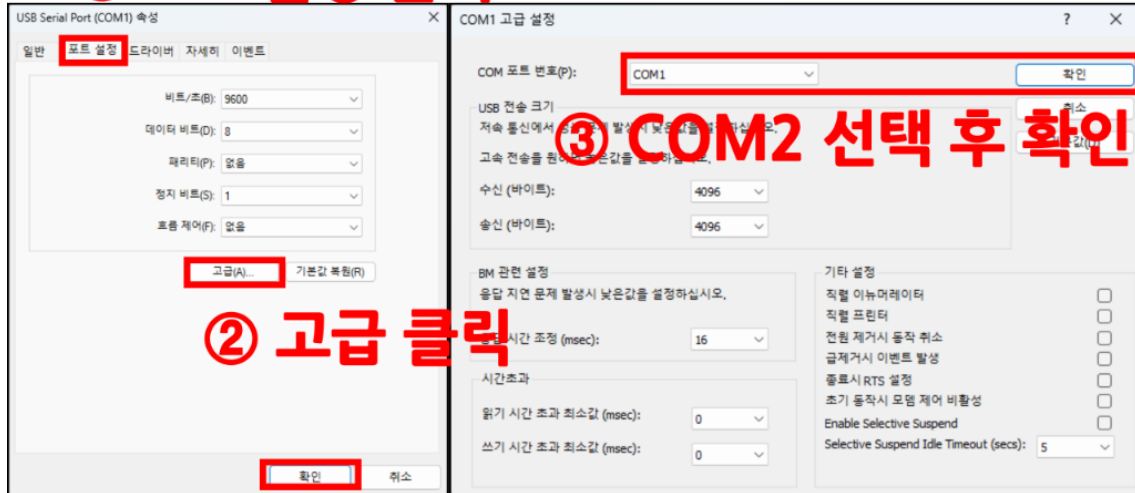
USB Serial Port (COM1) 속성

일반 포트 설정 드라이버 자세히 이벤트

비트/초(B): 9600
데이터 비트(D): 8
패리티(P): 없음
정지 비트(S): 1
흐름 제어(F): 없음

고급(A)... 기본값 복원(R)

확인 취소

② 고급 클릭

COM1 고급 설정

? ×

COM 포트 번호(P): COM1

확인
취소

③ COM2 선택 후 확인

USB 전송 크기
저속 통신에서 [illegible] 발생 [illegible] 낮은 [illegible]하십시오.
고속 전송을 원하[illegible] 높은값을 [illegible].
수신 (바이트): 4096
송신 (바이트): 4096

BM 관련 설정
응답 지연 문제 발생시 낮은값을 설정하십시오.
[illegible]시간 조정 (msec): 16

시간초과
읽기 시간 초과 최소값 (msec): 0
쓰기 시간 초과 최소값 (msec): 0

기타 설정
직렬 이뉴머레이터
직렬 프린터
전원 제거시 동작 취소
급제거시 이벤트 발생
종료시 RTS 설정
초기 동작시 모뎀 제어 비활성
Enable Selective Suspend
Selective Suspend Idle Timeout (secs): 5